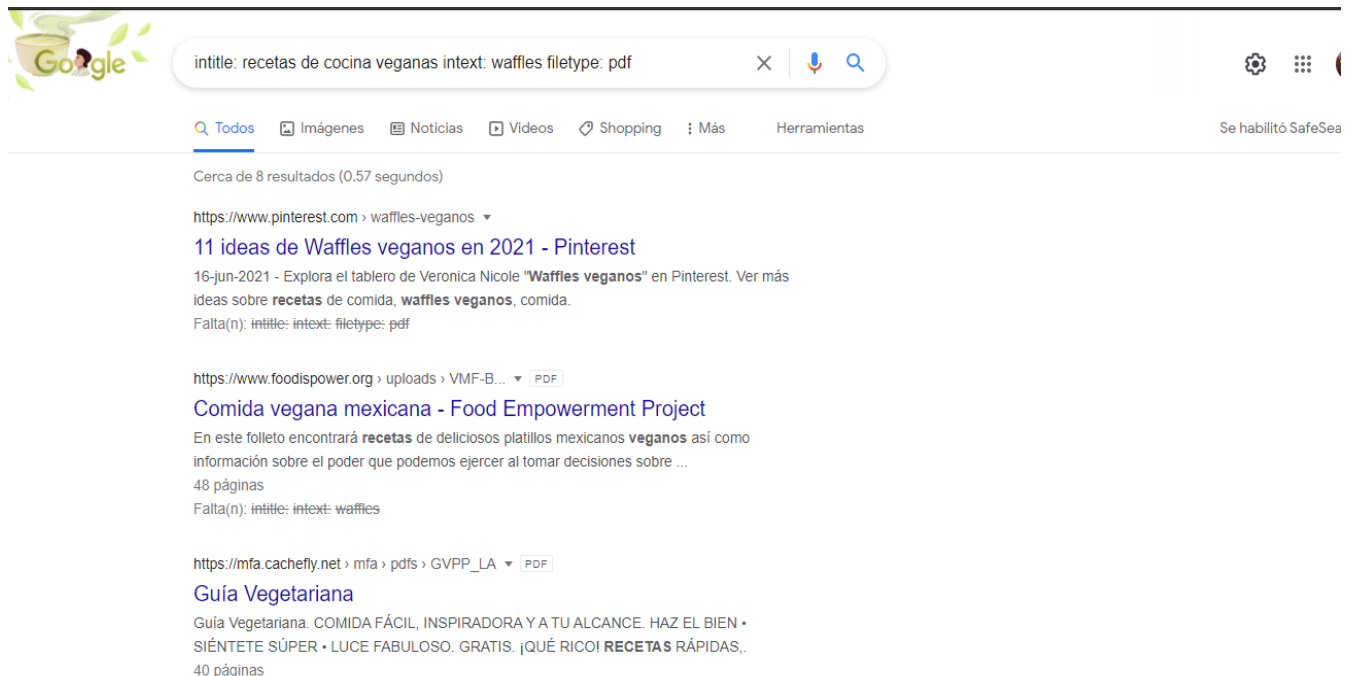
Google

intitle: recetas de cocina veganas intext: waffles filetype: pdf

Todos Imágenes Noticias Videos Shopping Más Herramientas

Se habilitó SafeSea

Cerca de 8 resultados (0.57 segundos)

https://www.pinterest.com › waffles-veganos

11 ideas de Waffles veganos en 2021 - Pinterest

16-jun-2021 - Explora el tablero de Veronica Nicole "Waffles veganos" en Pinterest. Ver más ideas sobre recetas de comida, waffles veganos, comida.

Falta(n): ~~intitle:~~ ~~intext:~~ ~~filetype:~~ ~~pdf~~

https://www.foodispower.org › uploads › VMF-B... PDF

Comida vegana mexicana - Food Empowerment Project

En este folleto encontrará recetas de deliciosos platillos mexicanos veganos así como información sobre el poder que podemos ejercer al tomar decisiones sobre ...

48 páginas

Falta(n): ~~intitle:~~ ~~intext:~~ ~~waffles~~

https://mfa.cachefly.net › mfa › pdfs › GVPP_LA PDF

Guía Vegetariana

Guía Vegetariana. COMIDA FÁCIL, INSPIRADORA Y A TU ALCANCE. HAZ EL BIEN • SIÉNTETE SÚPER • LUCE FABULOSO. GRATIS. ¡QUÉ RICO! RECETAS RÁPIDAS,.

40 páginas